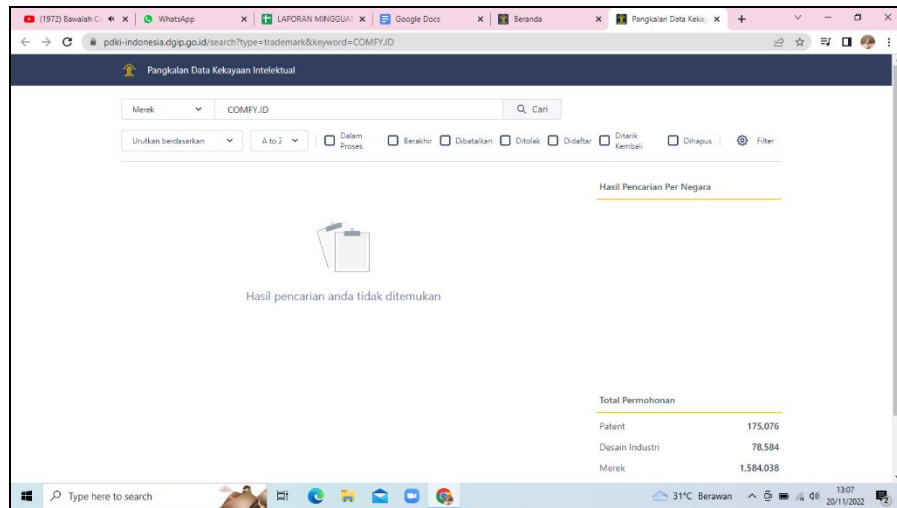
(1972) Bawalah C ×
WhatsApp ×
LAPORAN MINGGUAN ×
Google Docs ×
Beranda ×
Pangkalan Data Kekay ×
+

pdki-indonesia.dgip.go.id/search?type=trademark&keyword=COMFY.ID

Pangkalan Data Kekayaan Intelektual

Merek
COMFY.ID
Cari

Urutkan berdasarkan
A to Z
Dalam Proses
Berakhir
Dibatalkan
Ditolak
Didaftar
Ditarik Kembali
Dihapus
Filter

Hasil Pencarian Per Negara

Hasil pencarian anda tidak ditemukan

Total Permohonan

| | |
|---|---|
| Patent | 175,076 |
| Desain Industri | 78,584 |
| Merek | 1,584,038 |

Type here to search
31°C Berawan
13:07
20/11/2022